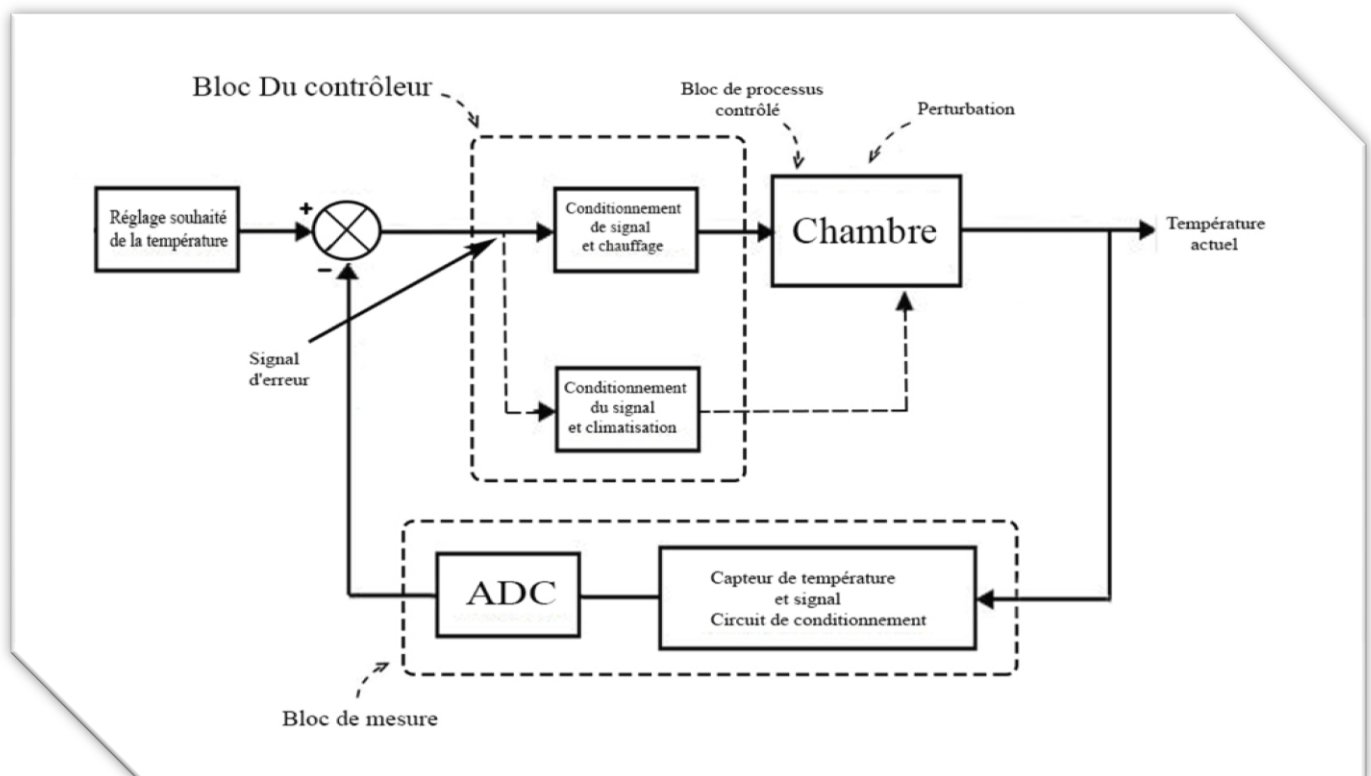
Bloc Du contrôleur

Bloc de processus contrôlé

Perturbation

Réglage souhaité de la température

+

-

Conditionnement de signal et chauffage

Chambre

Température actuel

Signal d'erreur

Conditionnement du signal et climatisation

ADC

Capteur de température et signal Circuit de conditionnement

Bloc de mesure